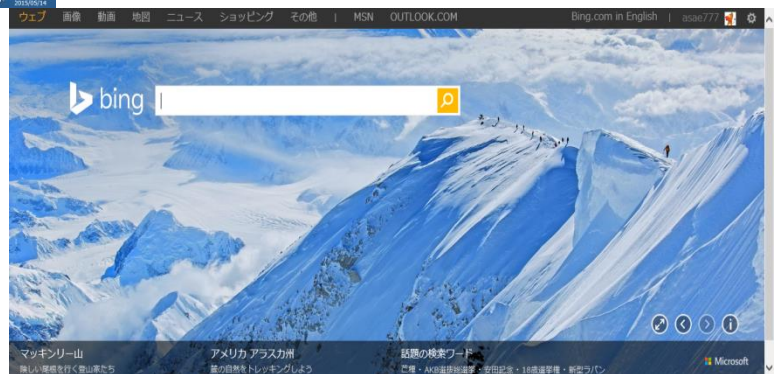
2015/05/14

ウェブ 画像 動画 地図 ニュース ショッピング その他 | MSN OUTLOOK.COM

Bing.com in English | asae777

bing

マッキンリー山
険しい尾根を行く登山家たち

アメリカ アラスカ州
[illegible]の自然をトレッキングしよう

話題の検索ワード
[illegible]・AKB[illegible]選挙・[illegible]・18歳選挙権・新型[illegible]

Microsoft